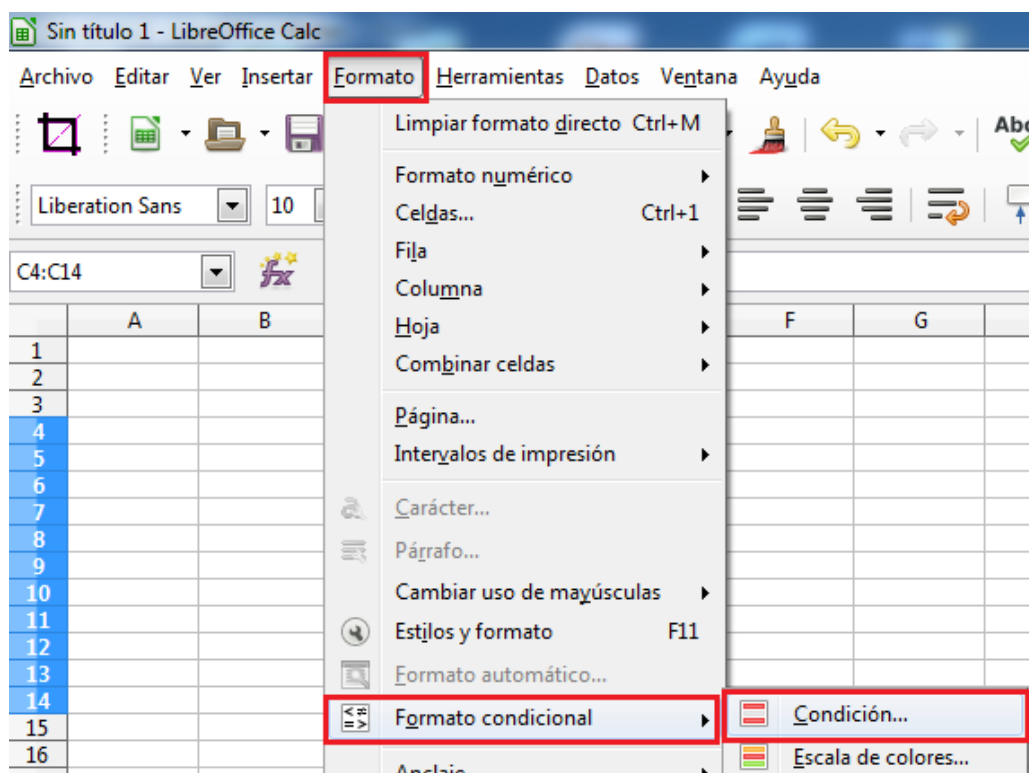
Sin título 1 - LibreOffice Calc

Archivo Editar Ver Insertar Formato Herramientas Datos Ventana Ayuda

Liberation Sans 10

C4:C14

| | A | B | | F | G |
|---|---|---|---|---|---|
| 1 | | | | | |
| 2 | | | | | |
| 3 | | | | | |
| 4 | | | | | |
| 5 | | | | | |
| 6 | | | | | |
| 7 | | | | | |
| 8 | | | | | |
| 9 | | | | | |
| 10 | | | | | |
| 11 | | | | | |
| 12 | | | | | |
| 13 | | | | | |
| 14 | | | | | |
| 15 | | | | | |
| 16 | | | | | |

Limpiar formato directo Ctrl+M
Formato numérico
Celdas... Ctrl+1
Fila
Columna
Hoja
Combinar celdas
Página...
Intervalos de impresión
Carácter...
Párrafo...
Cambiar uso de mayúsculas
Estilos y formato F11
Formato automático...
Formato condicional
Anclaje

Condición...
Escala de colores...